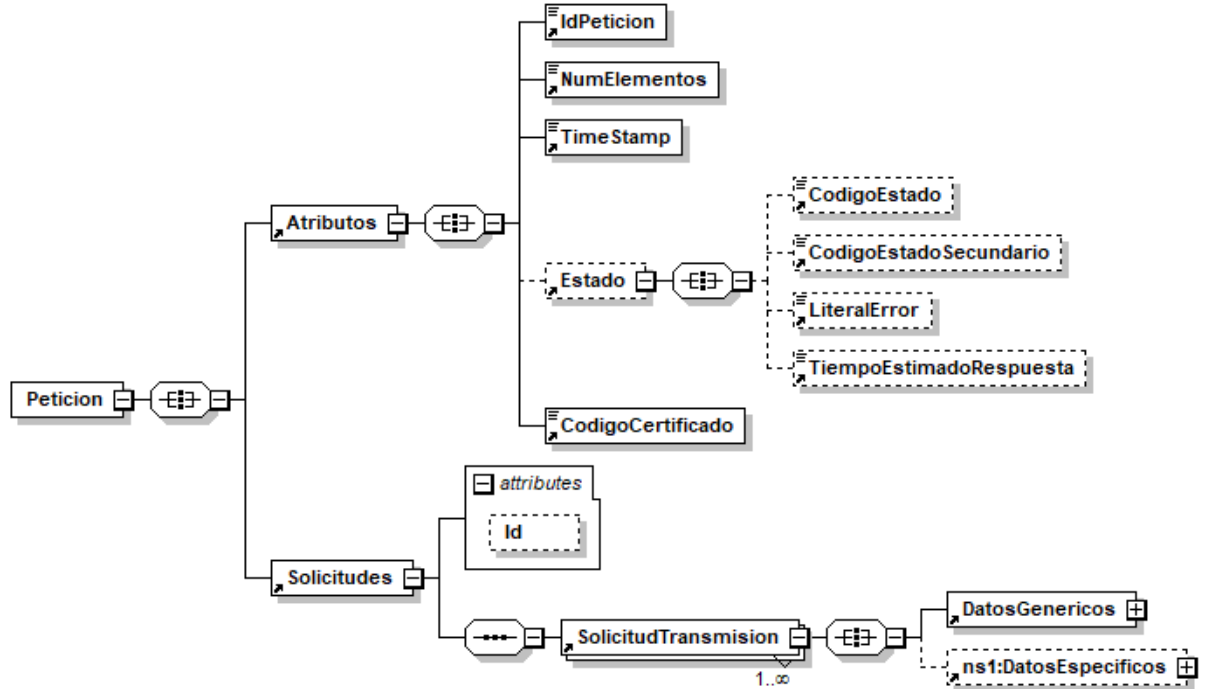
IdPeticion
NumElementos
TimeStamp
CodigoEstado
CodigoEstadoSecundario
LiteralError
TiempoEstimadoRespuesta
Atributos
Estado
CodigoCertificado
Peticion
attributes
Id
Solicitudes
SolicitudTransmision
1..∞
DatosGenericos
ns1:DatosEspecificos